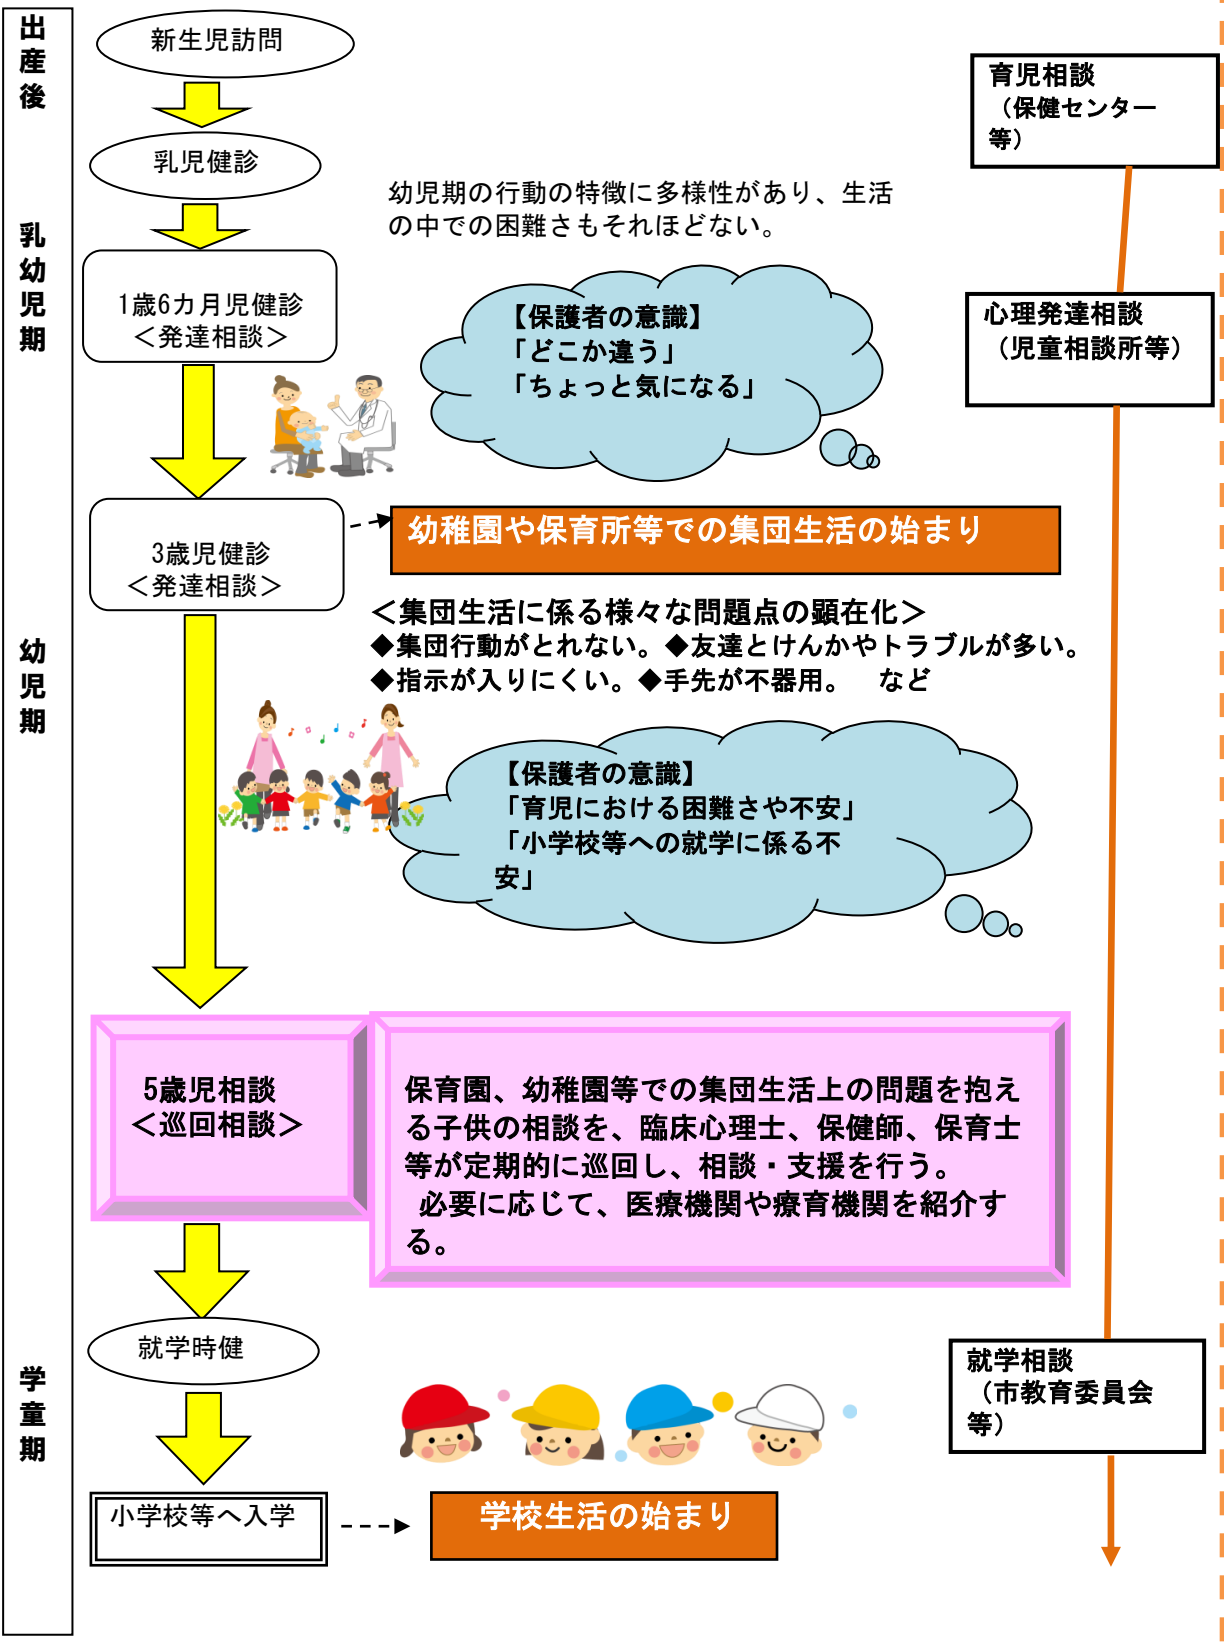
出産後

乳幼児期

幼児期

学童期

新生児訪問

乳児健診

1歳6カ月児健診
＜発達相談＞

3歳児健診
＜発達相談＞

5歳児相談
＜巡回相談＞

就学時健

小学校等へ入学

育児相談
（保健センター等）

心理発達相談
（児童相談所等）

就学相談
（市教育委員会等）

幼児期の行動の特徴に多様性があり、生活の中での困難さもそれほどない。

【保護者の意識】
「どこか違う」
「ちょっと気になる」

幼稚園や保育所等での集団生活の始まり

＜集団生活に係る様々な問題点の顕在化＞
◆集団行動がとれない。◆友達とけんかやトラブルが多い。
◆指示が入りにくい。◆手先が不器用。　など

【保護者の意識】
「育児における困難さや不安」
「小学校等への就学に係る不安」

保育園、幼稚園等での集団生活上の問題を抱える子供の相談を、臨床心理士、保健師、保育士等が定期的に巡回し、相談・支援を行う。
必要に応じて、医療機関や療育機関を紹介する。

学校生活の始まり